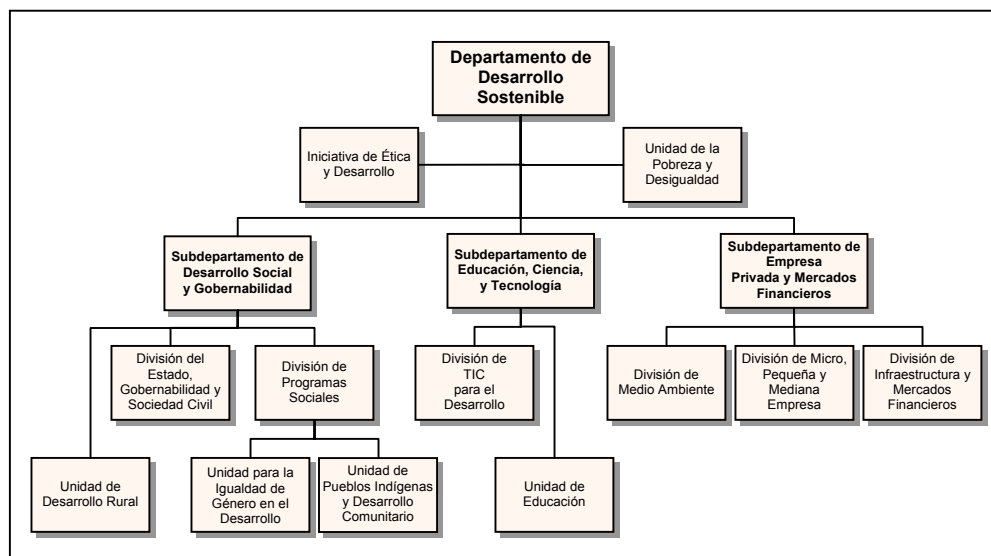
Departamento de Desarrollo Sostenible

Iniciativa de Ética y Desarrollo

Unidad de la Pobreza y Desigualdad

Subdepartamento de Desarrollo Social y Gobernabilidad

Subdepartamento de Educación, Ciencia, y Tecnología

Subdepartamento de Empresa Privada y Mercados Financieros

División del Estado, Gobernabilidad y Sociedad Civil

División de Programas Sociales

División de TIC para el Desarrollo

División de Medio Ambiente

División de Micro, Pequeña y Mediana Empresa

División de Infraestructura y Mercados Financieros

Unidad de Desarrollo Rural

Unidad para la Igualdad de Género en el Desarrollo

Unidad de Pueblos Indígenas y Desarrollo Comunitario

Unidad de Educación